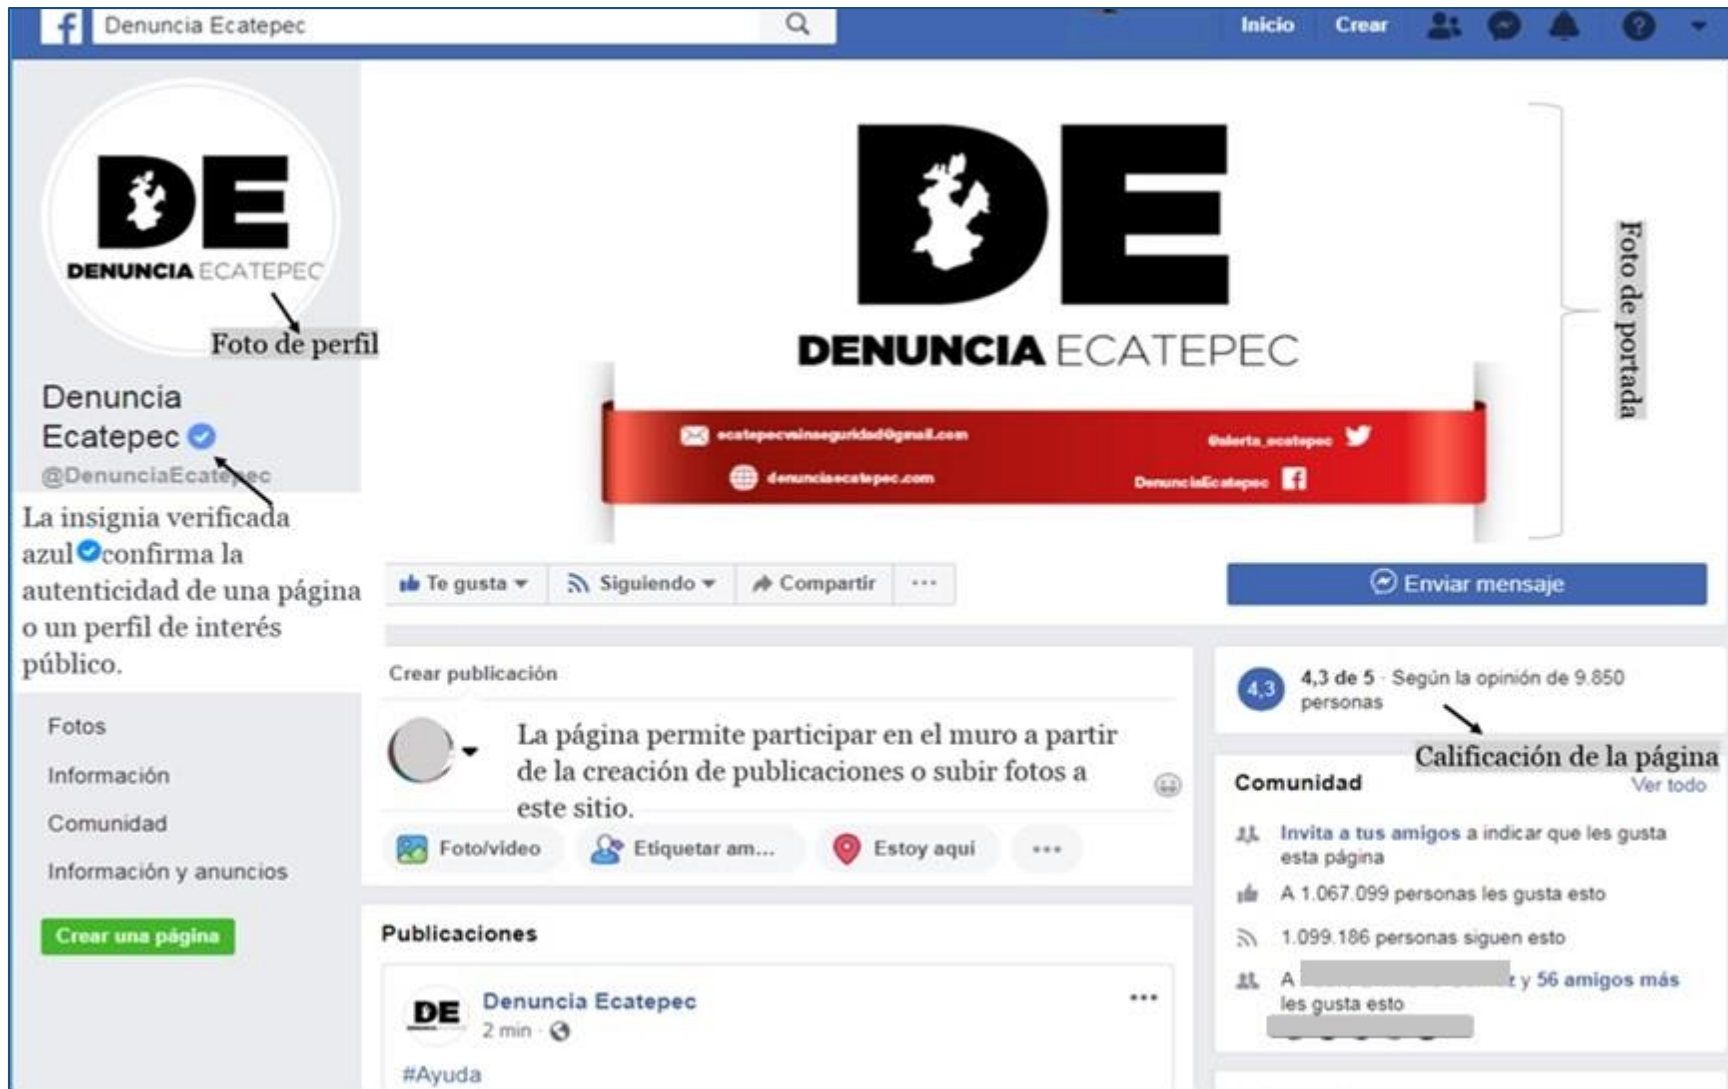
Denuncia Ecatepec

Inicio Crear

DE
DENUNCIA ECATEPEC

Foto de perfil

Denuncia Ecatepec
@DenunciaEcatepec

La insignia verificada azul confirma la autenticidad de una página o un perfil de interés público.

Fotos
Información
Comunidad
Información y anuncios

Crear una página

DE
DENUNCIA ECATEPEC

ecatepecvsinseguridad@gmail.com
denunciaecatepec.com
@alerta_ecatepec
DenunciaEcatepec

Foto de portada

Te gusta Siguiendo Compartir ···

Enviar mensaje

Crear publicación

La página permite participar en el muro a partir de la creación de publicaciones o subir fotos a este sitio.

Foto/video Etiquetar am... Estoy aquí ···

Publicaciones

DE
Denuncia Ecatepec
2 min ·

#Ayuda

4,3
4,3 de 5 · Según la opinión de 9.850 personas

Calificación de la página

Comunidad
Ver todo

Invita a tus amigos a indicar que les gusta esta página

A 1.067.099 personas les gusta esto

1.099.186 personas siguen esto

A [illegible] y 56 amigos más les gusta esto